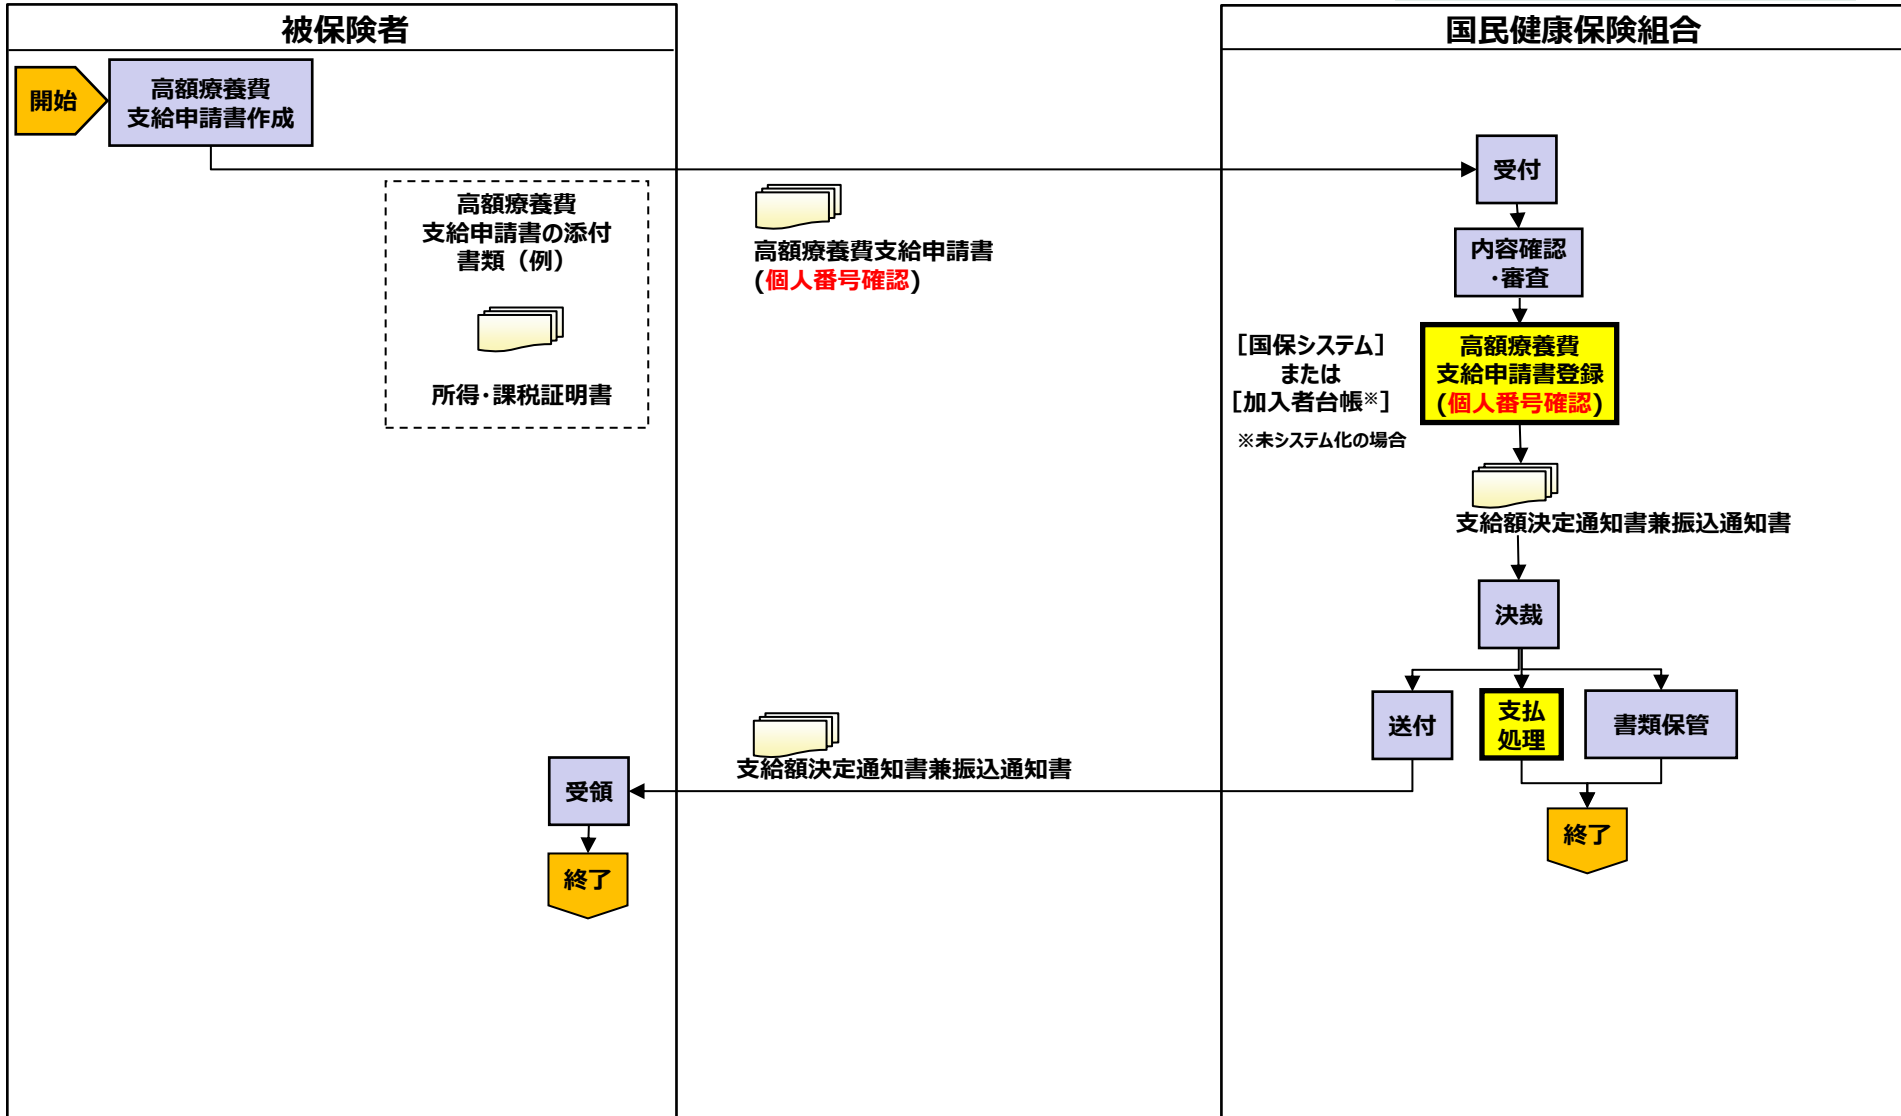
被保険者

国民健康保険組合

開始

高額療養費
支給申請書作成

受付

高額療養費
支給申請書の添付
書類（例）

所得・課税証明書

高額療養費支給申請書
（個人番号確認）

内容確認
・審査

［国保システム］
または
［加入者台帳※］

※未システム化の場合

高額療養費
支給申請書登録
（個人番号確認）

支給額決定通知書兼振込通知書

決裁

送付

支払
処理

書類保管

支給額決定通知書兼振込通知書

受領

終了

終了